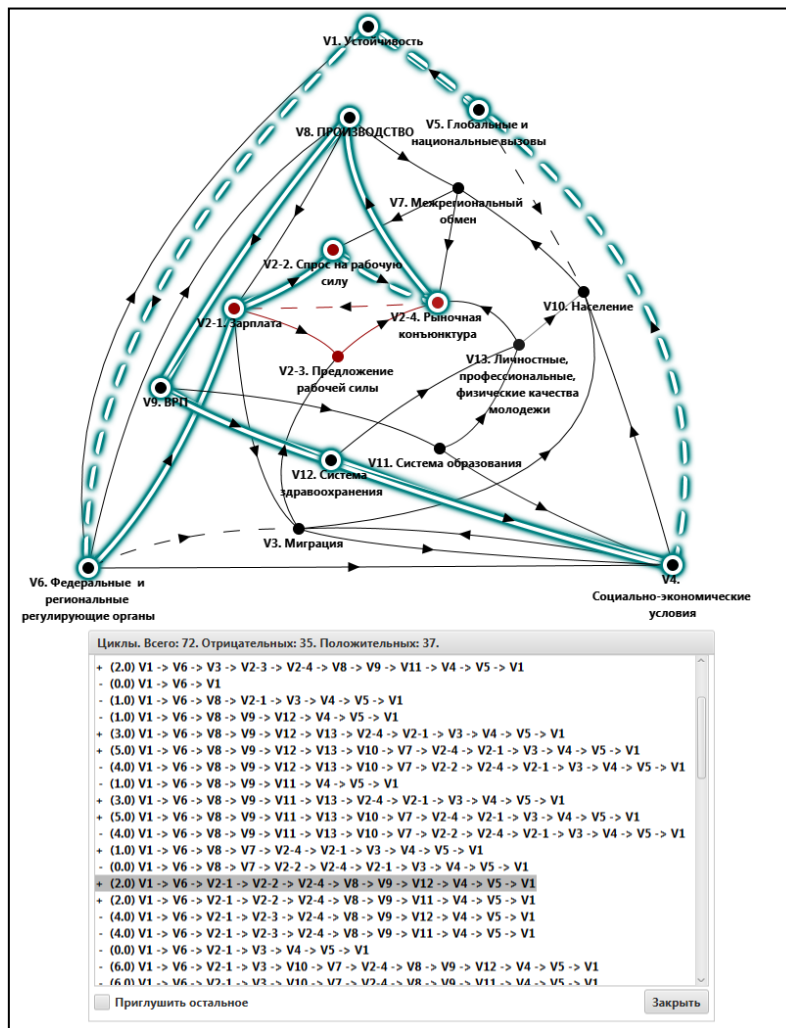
V1. Устойчивость

V8. ПРОИЗВОДСТВО

V5. Глобальные и национальные вызовы

V7. Межрегиональный обмен

V2-2. Спрос на рабочую силу

V2-1. Зарплата

V2-4. Рыночная конъюнктура

V10. Население

V2-3. Предложение рабочей силы

V13. Личностные, профессиональные, физические качества молодежи

V9. ВРП

V11. Система образования

V12. Система здравоохранения

V3. Миграция

V6. Федеральные и региональные регулирующие органы

V4. Социально-экономические условия

Циклы. Всего: 72. Отрицательных: 35. Положительных: 37.

+ (2.0) V1 -> V6 -> V3 -> V2-3 -> V2-4 -> V8 -> V9 -> V11 -> V4 -> V5 -> V1
- (0.0) V1 -> V6 -> V1
- (1.0) V1 -> V6 -> V8 -> V2-1 -> V3 -> V4 -> V5 -> V1
- (1.0) V1 -> V6 -> V8 -> V9 -> V12 -> V4 -> V5 -> V1
+ (3.0) V1 -> V6 -> V8 -> V9 -> V12 -> V13 -> V2-4 -> V2-1 -> V3 -> V4 -> V5 -> V1
+ (5.0) V1 -> V6 -> V8 -> V9 -> V12 -> V13 -> V10 -> V7 -> V2-4 -> V2-1 -> V3 -> V4 -> V5 -> V1
- (4.0) V1 -> V6 -> V8 -> V9 -> V12 -> V13 -> V10 -> V7 -> V2-2 -> V2-4 -> V2-1 -> V3 -> V4 -> V5 -> V1
- (1.0) V1 -> V6 -> V8 -> V9 -> V11 -> V4 -> V5 -> V1
+ (3.0) V1 -> V6 -> V8 -> V9 -> V11 -> V13 -> V2-4 -> V2-1 -> V3 -> V4 -> V5 -> V1
+ (5.0) V1 -> V6 -> V8 -> V9 -> V11 -> V13 -> V10 -> V7 -> V2-4 -> V2-1 -> V3 -> V4 -> V5 -> V1
- (4.0) V1 -> V6 -> V8 -> V9 -> V11 -> V13 -> V10 -> V7 -> V2-2 -> V2-4 -> V2-1 -> V3 -> V4 -> V5 -> V1
+ (1.0) V1 -> V6 -> V8 -> V7 -> V2-4 -> V2-1 -> V3 -> V4 -> V5 -> V1
- (0.0) V1 -> V6 -> V8 -> V7 -> V2-2 -> V2-4 -> V2-1 -> V3 -> V4 -> V5 -> V1
+ (2.0) V1 -> V6 -> V2-1 -> V2-2 -> V2-4 -> V8 -> V9 -> V12 -> V4 -> V5 -> V1
+ (2.0) V1 -> V6 -> V2-1 -> V2-2 -> V2-4 -> V8 -> V9 -> V11 -> V4 -> V5 -> V1
- (4.0) V1 -> V6 -> V2-1 -> V2-3 -> V2-4 -> V8 -> V9 -> V12 -> V4 -> V5 -> V1
- (4.0) V1 -> V6 -> V2-1 -> V2-3 -> V2-4 -> V8 -> V9 -> V11 -> V4 -> V5 -> V1
- (0.0) V1 -> V6 -> V2-1 -> V3 -> V4 -> V5 -> V1
- (6.0) V1 -> V6 -> V2-1 -> V3 -> V10 -> V7 -> V2-4 -> V8 -> V9 -> V12 -> V4 -> V5 -> V1
- (6.0) V1 -> V6 -> V2-1 -> V3 -> V10 -> V7 -> V2-4 -> V8 -> V9 -> V11 -> V4 -> V5 -> V1

Приглушить остальное

Закрыть